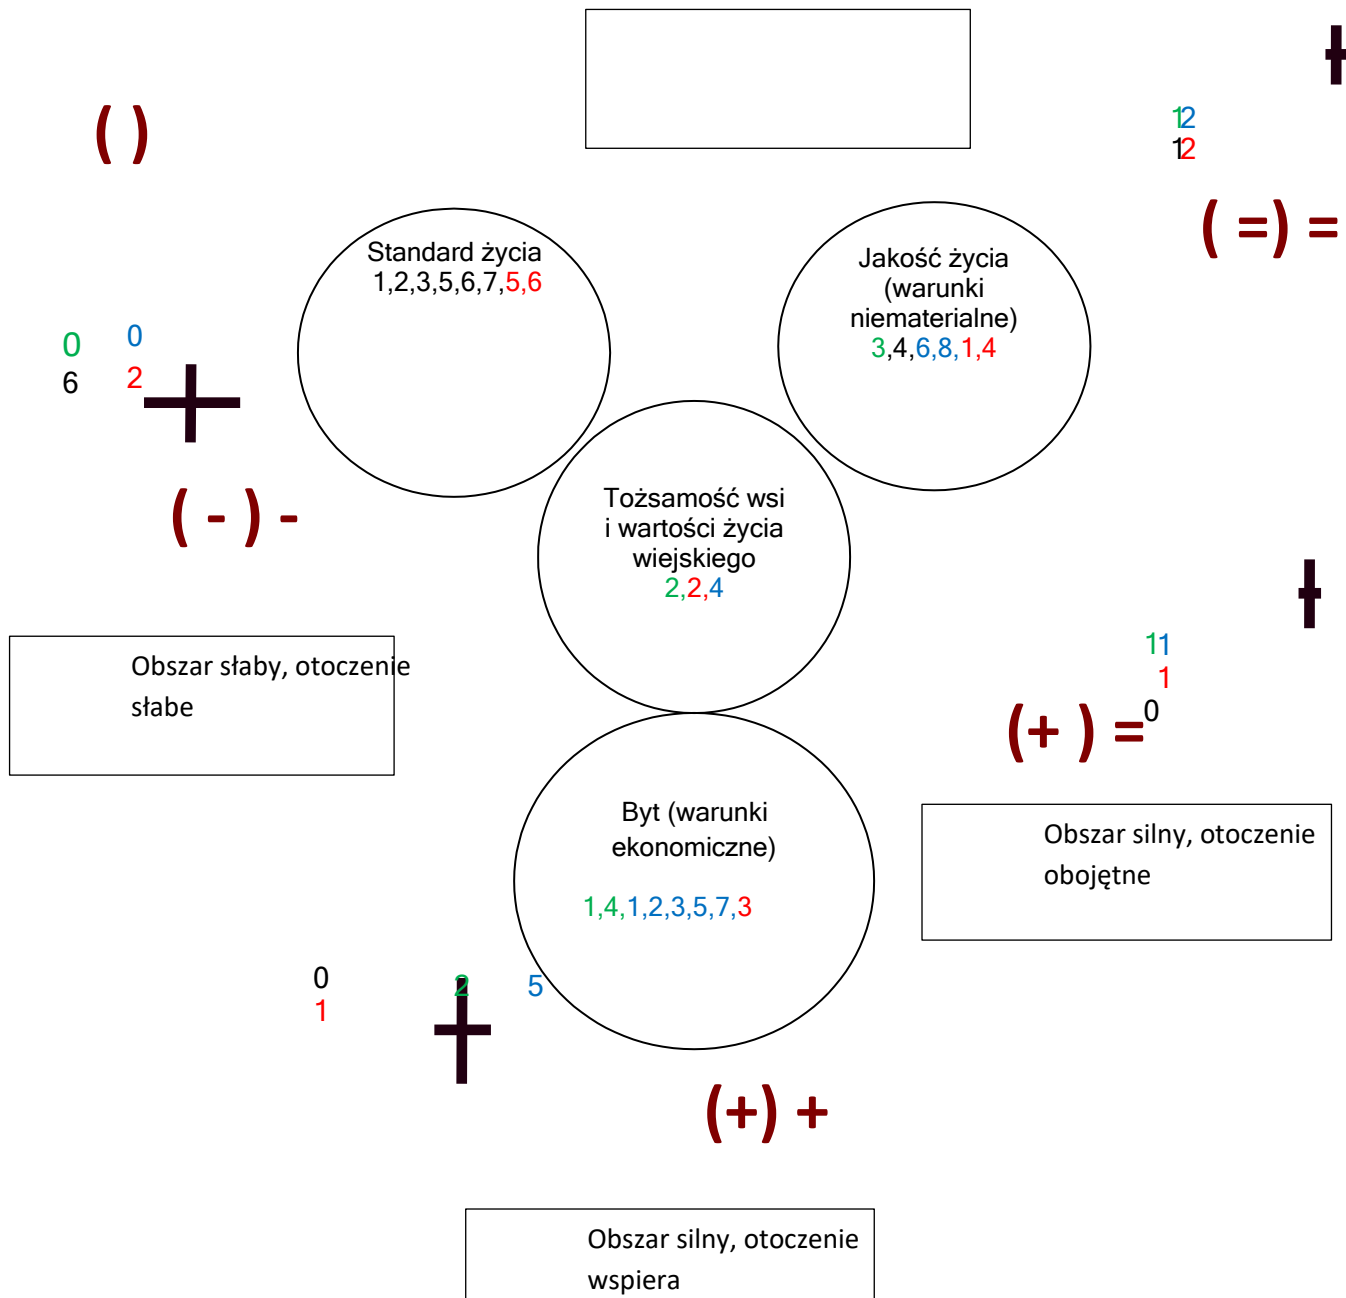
( )

12
12

( =) =

Standard życia
1,2,3,5,6,7,5,6

Jakość życia (warunki niematerialne)
3,4,6,8,1,4

0 0
6 2

( - ) -

Tożsamość wsi i wartości życia wiejskiego
2,2,4

Obszar słaby, otoczenie słabe

11
1
0
(+ ) =

Byt (warunki ekonomiczne)

1,4,1,2,3,5,7,3

Obszar silny, otoczenie obojętne

0
1
2
5

(+) +

Obszar silny, otoczenie wspiera